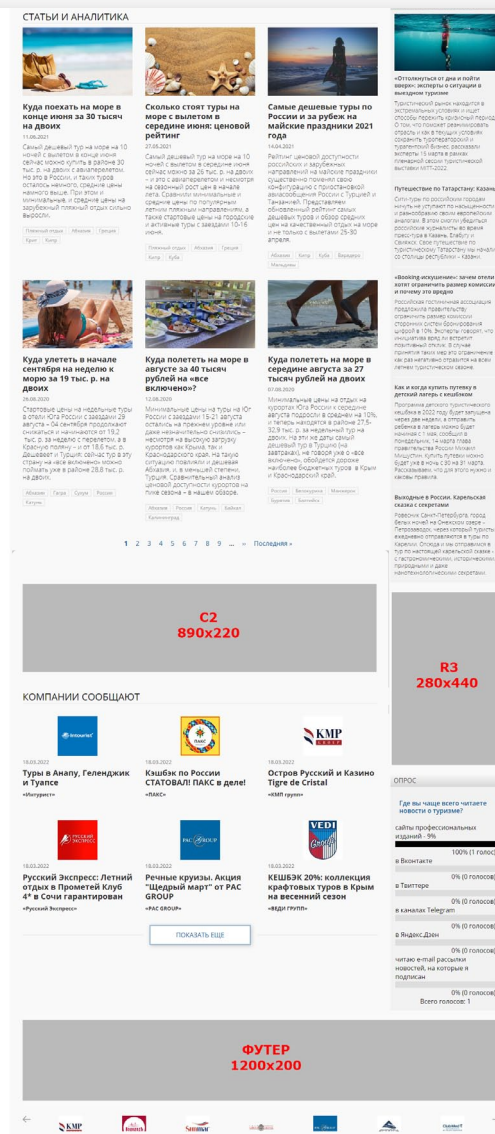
СТАТЬИ И АНАЛИТИКА

Куда поехать на море в конце июня за 30 тысяч на двоих

11.06.2021

Самый дешевый тур на море на 10 ночей с вылетом в конце июня сейчас можно купить в районе 30 тыс. р. на двоих с авиаперелетом. Но это в России, и таких туров осталось немного, средние цены намного выше. При этом и минимальные, и средние цены на зарубежный пляжный отдых сильно выросли.

Пляжный отдых Абхазия Греция Крит Кипр

Сколько стоят туры на море с вылетом в середине июня: ценовой рейтинг

27.05.2021

Самый дешевый тур на море на 10 ночей с вылетом в середине июня сейчас можно за 26 тыс. р. на двоих – и это с авиаперелетом и несмотря на сезонный рост цен в начале лета. Сравним минимальные и средние цены по популярным летним пляжным направлениям, а также стартовые цены на городские и активные туры с заездами 10-16 июня.

Пляжный отдых Абхазия Греция Кипр Куба

Самые дешевые туры по России и за рубеж на майские праздники 2021 года

14.04.2021

Рейтинг ценовой доступности российских и зарубежных направлений на майские праздники существенно поменял свою конфигурацию с приостановкой авиасообщения России с Турцией и Танзанией. Представляем обновленный рейтинг самых дешевых туров и обзор средних цен на качественный отдых на море и не только с вылетами 25-30 апреля.

Абхазия Кипр Куба Вьетнам Мальдивы

Куда улететь в начале сентября на неделю к морю за 19 тыс. р. на двоих

26.06.2020

Стартовые цены на недельные туры в отели Юга России с заездами 29 августа – 04 сентября продолжают снижаться и начинаются от 19,2 тыс. р. за неделю с перелетом, а в Красной поляну – и от 18,6 тыс. р. Дешевеет и Турция: сейчас тур в эту страну на «все включено» можно получить уже в районе 28,8 тыс. р. двоих.

Абхазия Гагра Сухум Россия Катунь

Куда полететь на море в августе за 40 тысяч рублей на «все включено»?

12.08.2020

Минимальные цены на туры на Юг России с заездами 15-21 августа остались на прежнем уровне или даже незначительно снизились – несмотря на высокую загрузку курортов как Крыма, так и Краснодарского края. На такую ситуацию повлияли и дешевая Абхазия, и, в меньшей степени, Турция. Сравнительный анализ ценовой доступности курортов на пике сезона – в нашем обзоре.

Абхазия Россия Катунь Байкал Калининград

Куда полететь на море в середине августа за 27 тысяч рублей на двоих

07.08.2020

Минимальные цены на отдых на курортах Юга России с середине августа подросли в среднем на 10%, и теперь находятся в районе 27,5-32,9 тыс. р. за недельный тур на двоих. На эти же даты самый дешевый тур в Турцию (на завтраках), не говоря уже о «все включено», обойдется дороже наиболее бюджетных туров в Крым и Краснодарский край.

Россия Белокуриха Минеркон Турция Анталья

1 2 3 4 5 6 7 8 9 ... Последняя »

C2
890x220

КОМПАНИИ СООБЩАЮТ

18.03.2022
Туры в Анапу, Геленджик и Туапсе
«Интурист»

18.03.2022
Кэшбэк по России СТАТОВАЛ! ПАКС в деле!
«ПАКС»

18.03.2022
Остров Русский и Казино Tigre de Cristal
«КМП групп»

18.03.2022
Русский Экспресс: Летний отдых в Прометей Клуб 4* в Сочи гарантирован
«Русский Экспресс»

18.03.2022
Речные круизы. Акция "Щедрый март" от PAC GROUP
«PAC GROUP»

18.03.2022
КЕШБЭК 20%: коллекция крафтовых туров в Крым на весенний сезон
«ВЕДИ ГРУПП»

ПОКАЗАТЬ ЕЩЕ

ФУТЕР
1200x200

«Отталкнуться от дна и пойти вверх»: эксперты о ситуации в выездном туризме

Туристический рынок находится в экстремальных условиях и ищет способы пережить кризисный период. О том, что поможет реанимировать отрасль и как в текущих условиях сохранить туроператорский и турагентский бизнес, рассказали эксперты 15 марта в рамках пленарной секции туристической выставки MITT-2022.

Путешествие по Татарстану: Казань

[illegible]

«Booking искушение»: зачем отели хотят ограничить размер комиссии и почему это вредно

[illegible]

Как и когда купить путевку в детский лагерь с кешбэком

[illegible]

Выходные в России. Карельская сказка с секретами

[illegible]

R3
280x440

ОПРОС

Где вы чаще всего читаете новости о туризме?

сайты профессиональных изданий - 9%
100% (1 голос)

в Вконтакте
0% (0 голосов)

в Твиттере
0% (0 голосов)

в каналах Telegram
0% (0 голосов)

в Яндекс.Дзен
0% (0 голосов)

читаю e-mail рассылки новостей, на которые я подписан
0% (0 голосов)

Всего голосов: 1